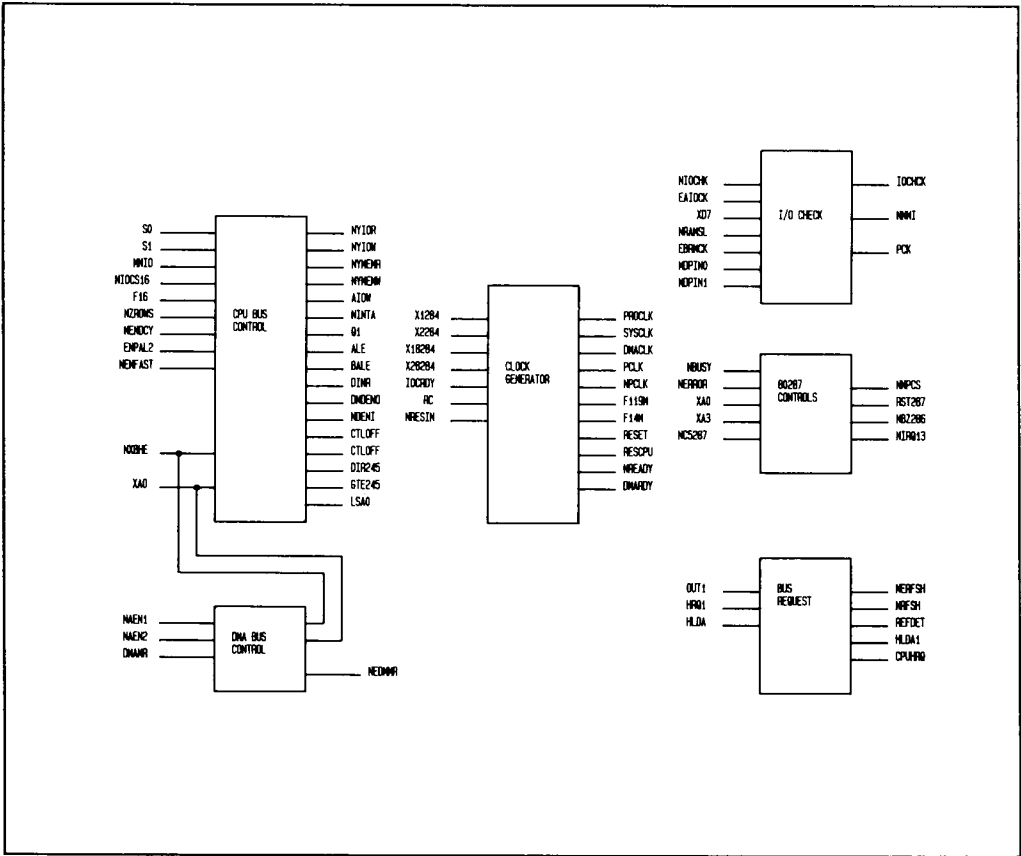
S0
S1
MMIO
MIOCS16
F16
NZROWS
NENDCY
ENPAL2
NENFAST
NXBHE
XA0

CPU BUS CONTROL

NYIOR
NYIOW
NYMEMR
NYMEMW
AIOW
NINTA
Q1
ALE
BALE
DINR
DMDENO
NDENI
CTLOFF
CTLOFF
DIR245
GTE245
LSA0

NAEN1
NAEN2
DMAWR

DMA BUS CONTROL

NEDMMR

X1284
X2284
X18284
X28284
IOCRDY
RC
NRESIN

CLOCK GENERATOR

PROCLK
SYSCLK
DMACLK
PCLK
NPCLK
F119M
F14M
RESET
RESCPU
NREADY
DMARDY

NIOCHK
EAIOCK
XD7
NRAMSL
EBRMCK
NDPIN0
NDPIN1

I/O CHECK

IOCHCK
NNMI
PCK

NBUSY
NERROR
XA0
XA3
NCS287

80287 CONTROLS

NNPCS
RST287
NBZ286
NIRQ13

OUT1
HRQ1
HLDA

BUS REQUEST

NERFSH
NRFSH
REFDET
HLDA1
CPUHRQ